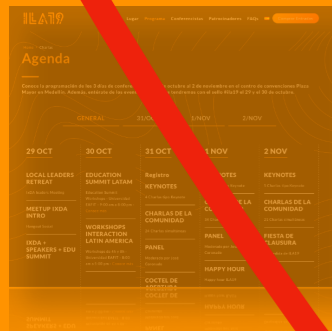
ILA19

Logo Registro Conferencias Patrocinadores FAQs

Agenda

GENERAL 31 OCT 1 NOV 2 NOV

29 OCT

LOCAL LEADERS RETREAT

MEETUP IXDA INTRO

IXDA + SPEAKERS + EDU SUMMIT

30 OCT

EDUCATION SUMMIT LATAM

WORKSHOPS INTERACTION LATIN AMERICA

31 OCT

Registro

KEYNOTES

CHARLAS DE LA COMUNIDAD

PANEL

COCTEL DE

1 NOV

KEYNOTES

PANEL

HAPPY HOUR

2 NOV

KEYNOTES

CHARLAS DE LA COMUNIDAD

FIESTA DE CLAUSURA